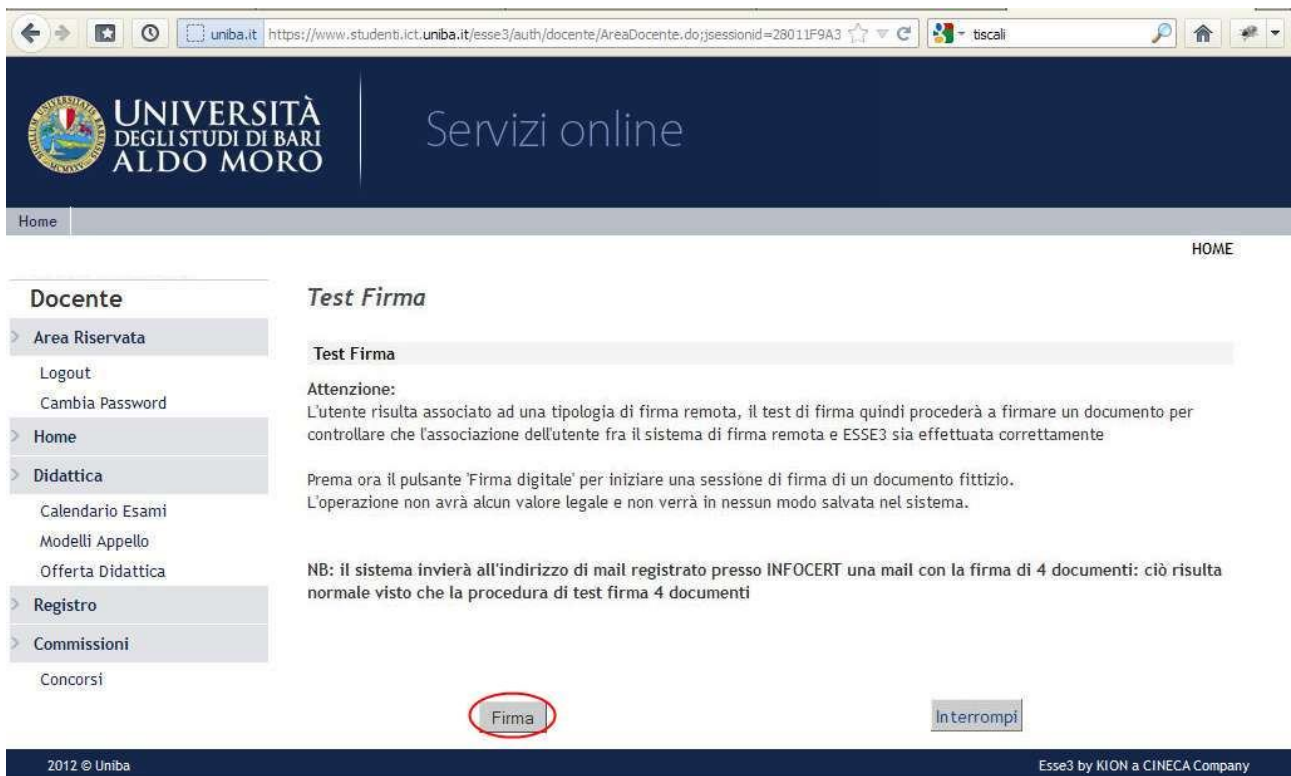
uniba.it https://www.studenti.ict.uniba.it/esse3/auth/docente/AreaDocente.do;jsessionid=28011F9A3

tiscali

UNIVERSITÀ DEGLI STUDI DI BARI ALDO MORO

Servizi online

Home

HOME

Docente

Area Riservata

Logout

Cambia Password

Home

Didattica

Calendario Esami

Modelli Appello

Offerta Didattica

Registro

Commissioni

Concorsi

Test Firma

Test Firma

Attenzione:
L'utente risulta associato ad una tipologia di firma remota, il test di firma quindi procederà a firmare un documento per controllare che l'associazione dell'utente fra il sistema di firma remota e ESSE3 sia effettuata correttamente

Prema ora il pulsante 'Firma digitale' per iniziare una sessione di firma di un documento fittizio.
L'operazione non avrà alcun valore legale e non verrà in nessun modo salvata nel sistema.

NB: il sistema invierà all'indirizzo di mail registrato presso INFOCERT una mail con la firma di 4 documenti: ciò risulta normale visto che la procedura di test firma 4 documenti

Firma

Interrompi

2012 © Uniba

Esse3 by KION a CINECA Company